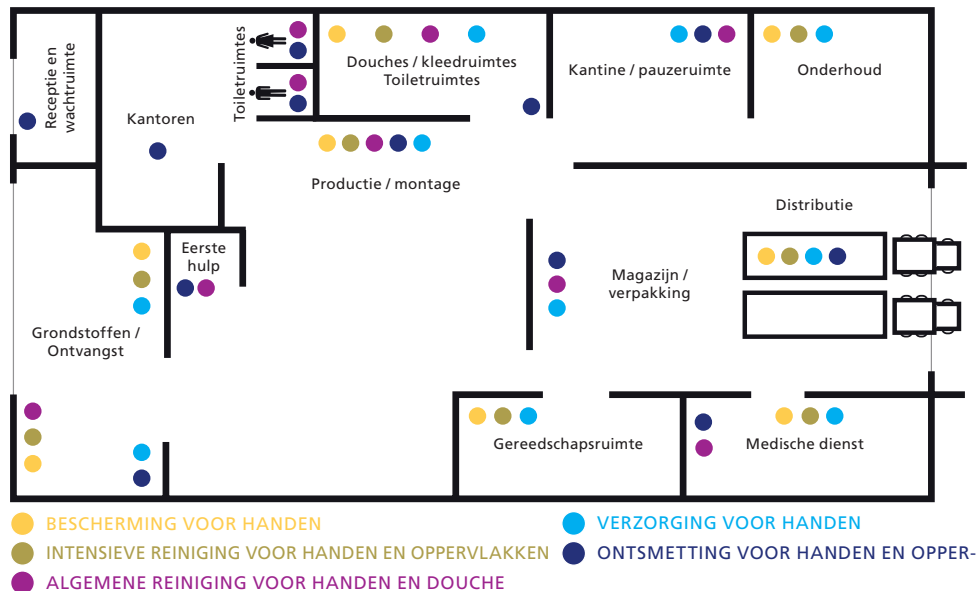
Receptie en wachtruimte

Kantoren

Toiletruimtes

Douches / kleedruimtes Toiletruimtes

Kantine / pauzeruimte

Onderhoud

Productie / montage

Distributie

Eerste hulp

Magazijn / verpakking

Grondstoffen / Ontvangst

Gereedschapsruimte

Medische dienst

BESCHERMING VOOR HANDEN

INTENSIEVE REINIGING VOOR HANDEN EN OPPERVLAKKEN

ALGEMENE REINIGING VOOR HANDEN EN DOUCHE

VERZORGING VOOR HANDEN

ONTSMETTING VOOR HANDEN EN OPPER-